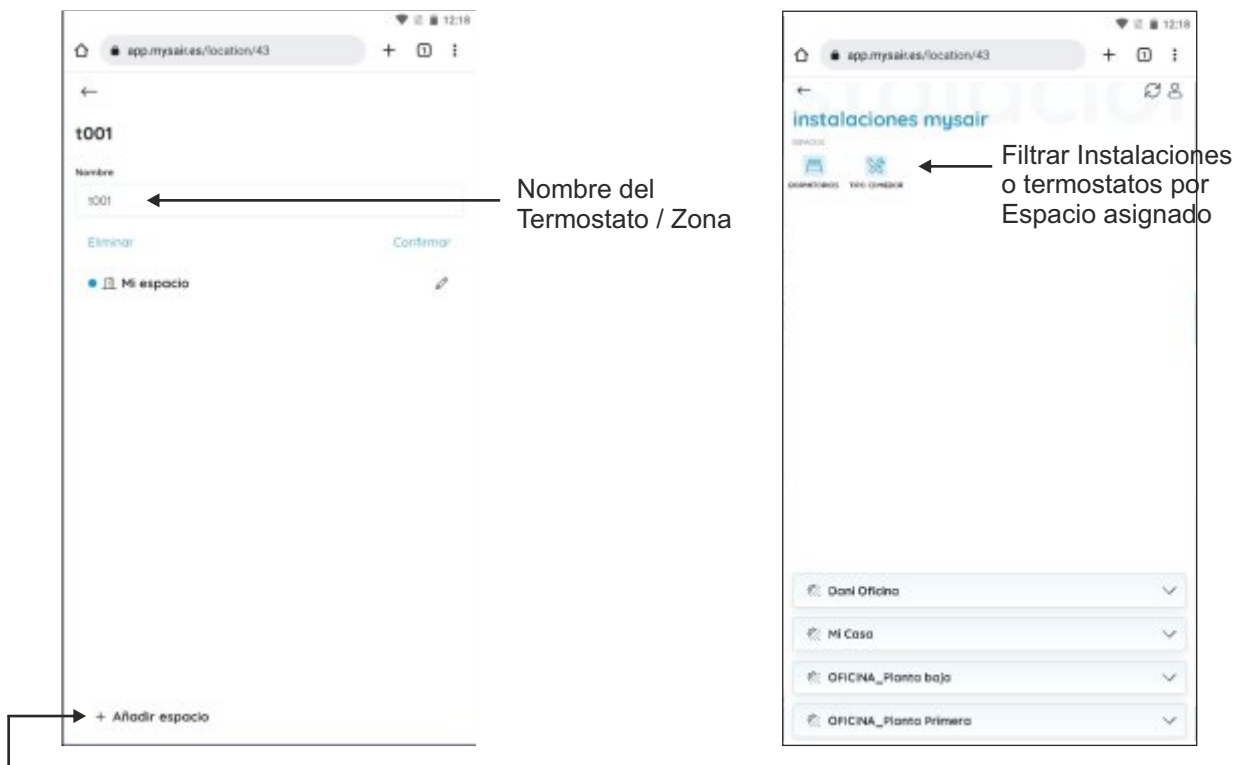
12:18

app.mysair.es/location/43

t001

Nombre

t001

Eliminar

Confirmar

Mi espacio

+ Añadir espacio

Nombre del Termostato / Zona

12:18

app.mysair.es/location/43

instalaciones mysair

ESPACIOS

DORMITORIOS TIPO COMEDOR

Filtrar Instalaciones o termostatos por Espacio asignado

Dani Oficina

Mi Casa

OFICINA_Planta baja

OFICINA_Planta Primera